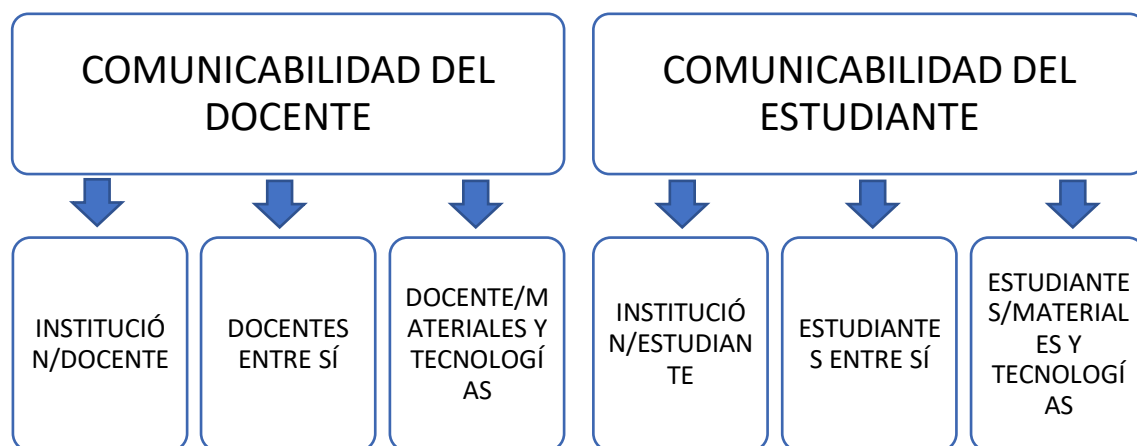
COMUNICABILIDAD DEL DOCENTE

INSTITUCIÓN/DOCENTE

DOCENTES ENTRE SÍ

DOCENTE/MATERIALES Y TECNOLOGÍAS

COMUNICABILIDAD DEL ESTUDIANTE

INSTITUCIÓN/ESTUDIANTE

ESTUDIANTES ENTRE SÍ

ESTUDIANTES/MATERIALES Y TECNOLOGÍAS